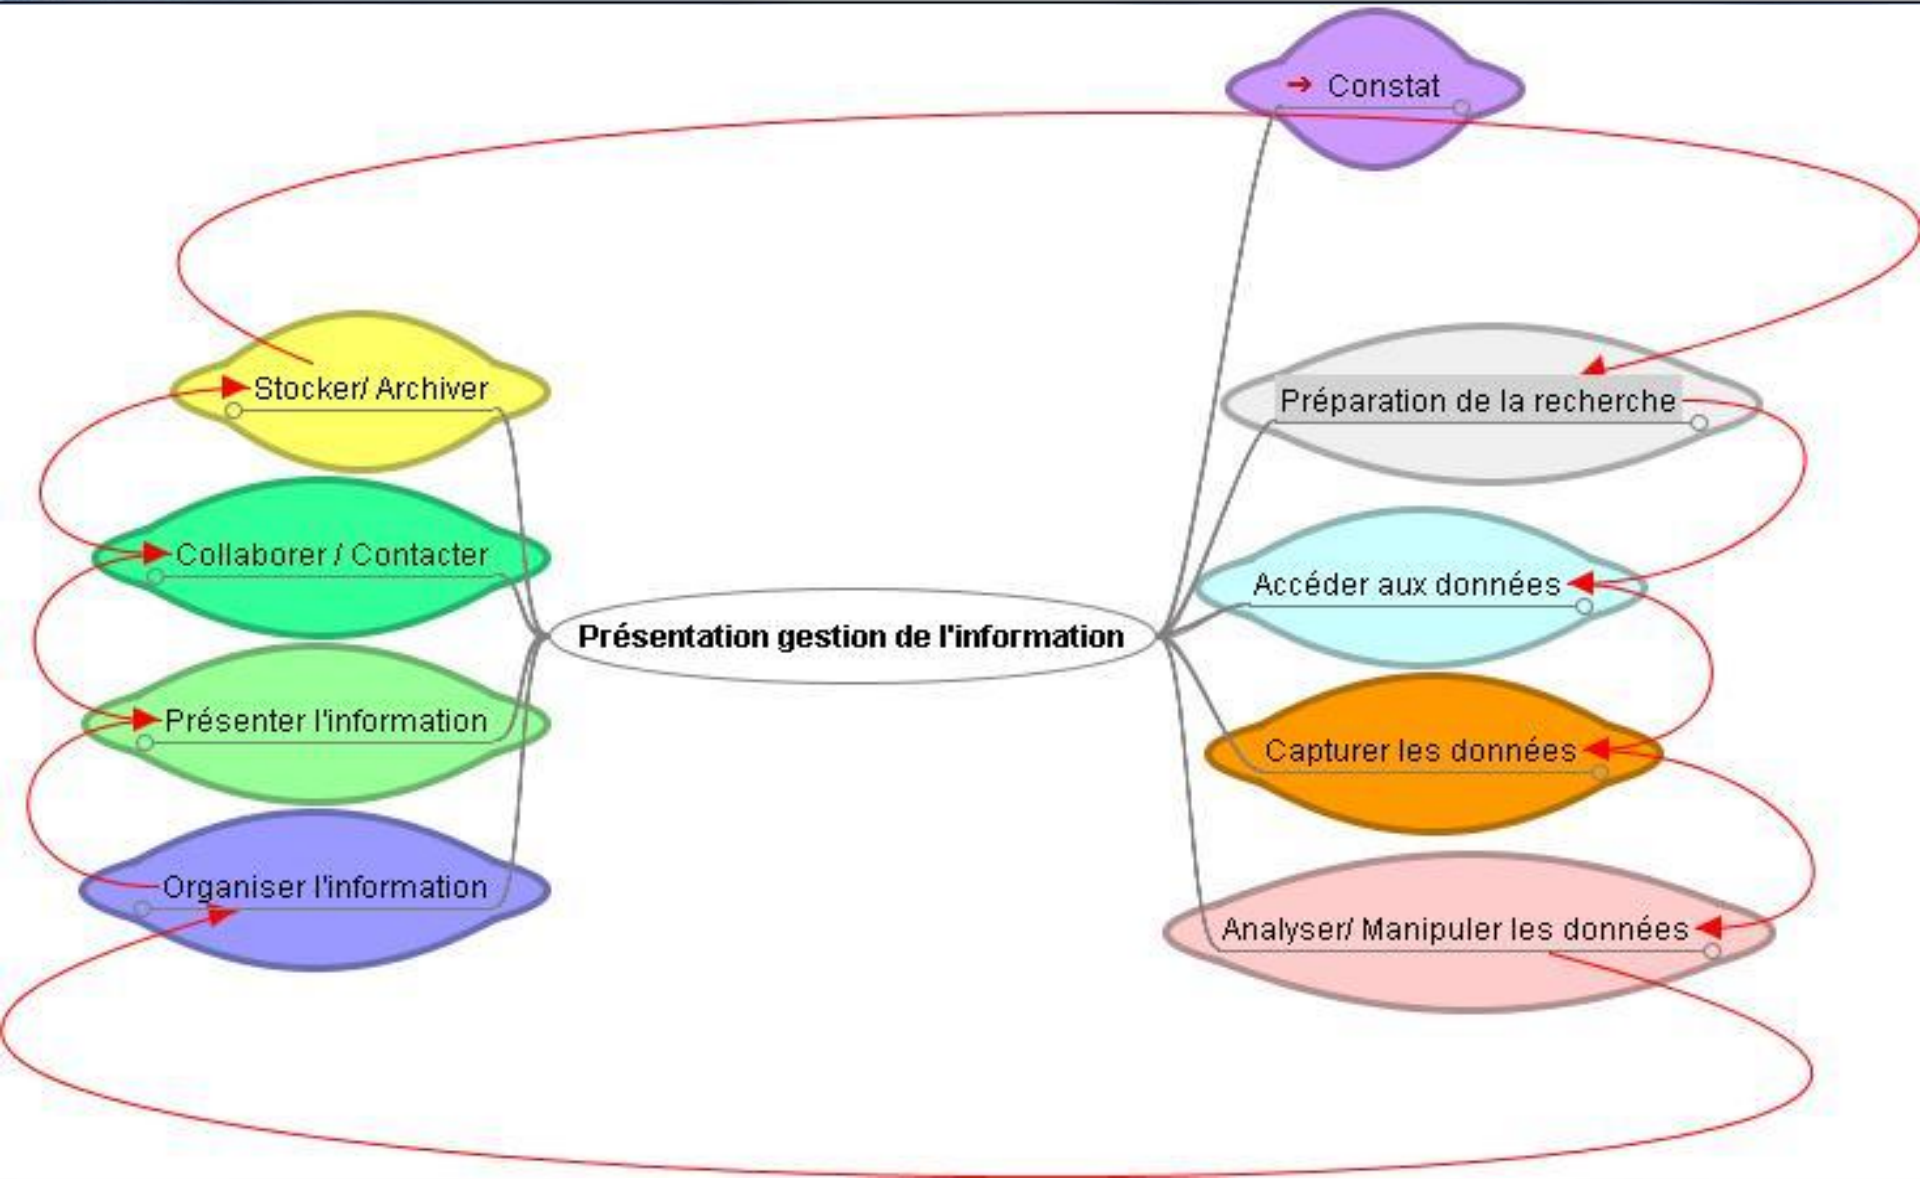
Présentation gestion de l'information

Constat

Préparation de la recherche

Accéder aux données

Capturer les données

Analyser/ Manipuler les données

Organiser l'information

Présenter l'information

Collaborer / Contacter

Stocker/ Archiver